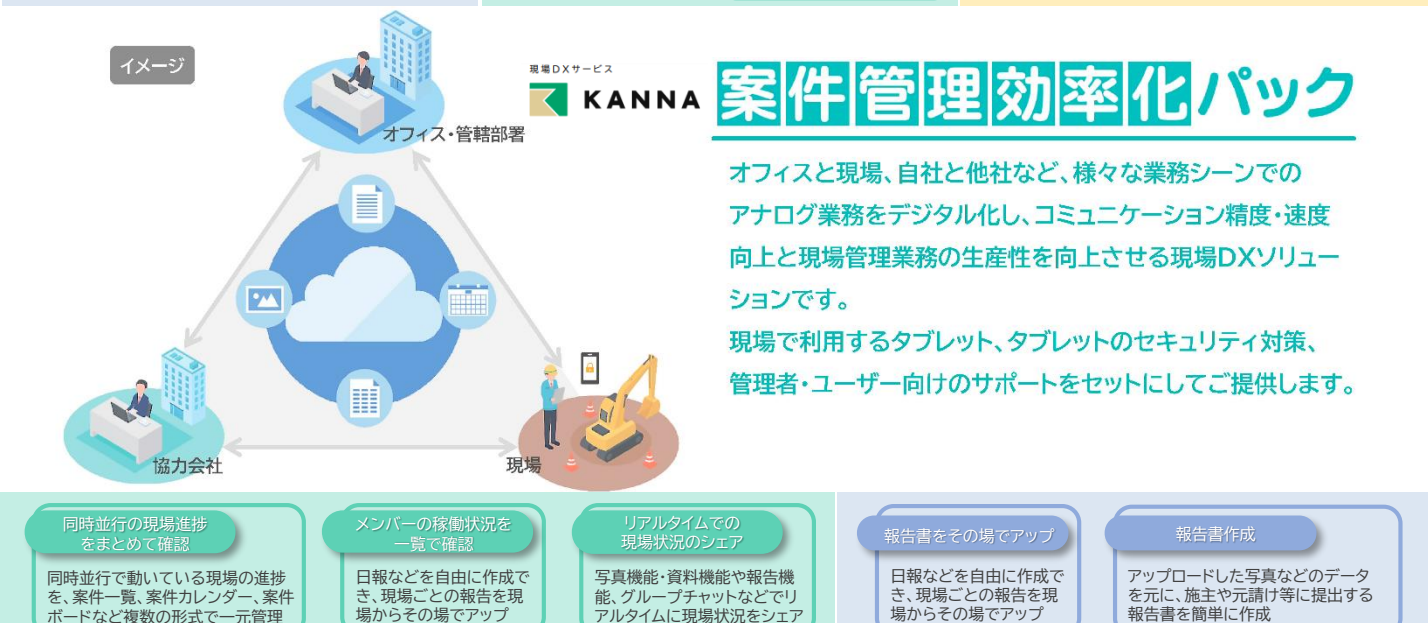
イメージ

オフィス・管轄部署

協力会社

現場

現場DXサービス
KANNA

案件管理効率化パック

オフィスと現場、自社と他社など、様々な業務シーンでのアナログ業務をデジタル化し、コミュニケーション精度・速度向上と現場管理業務の生産性を向上させる現場DXソリューションです。
現場で利用するタブレット、タブレットのセキュリティ対策、管理者・ユーザー向けのサポートをセットにしてご提供します。

同時並行の現場進捗をまとめて確認

同時並行で動いている現場の進捗を、案件一覧、案件カレンダー、案件ボードなど複数の形式で一元管理

メンバーの稼働状況を一覧で確認

日報などを自由に作成でき、現場ごとの報告を現場からその場でアップ

リアルタイムでの現場状況のシェア

写真機能・資料機能や報告機能、グループチャットなどでリアルタイムに現場状況をシェア

報告書をその場でアップ

日報などを自由に作成でき、現場ごとの報告を現場からその場でアップ

報告書作成

アップロードした写真などのデータを元に、施主や元請け等に提出する報告書を簡単に作成